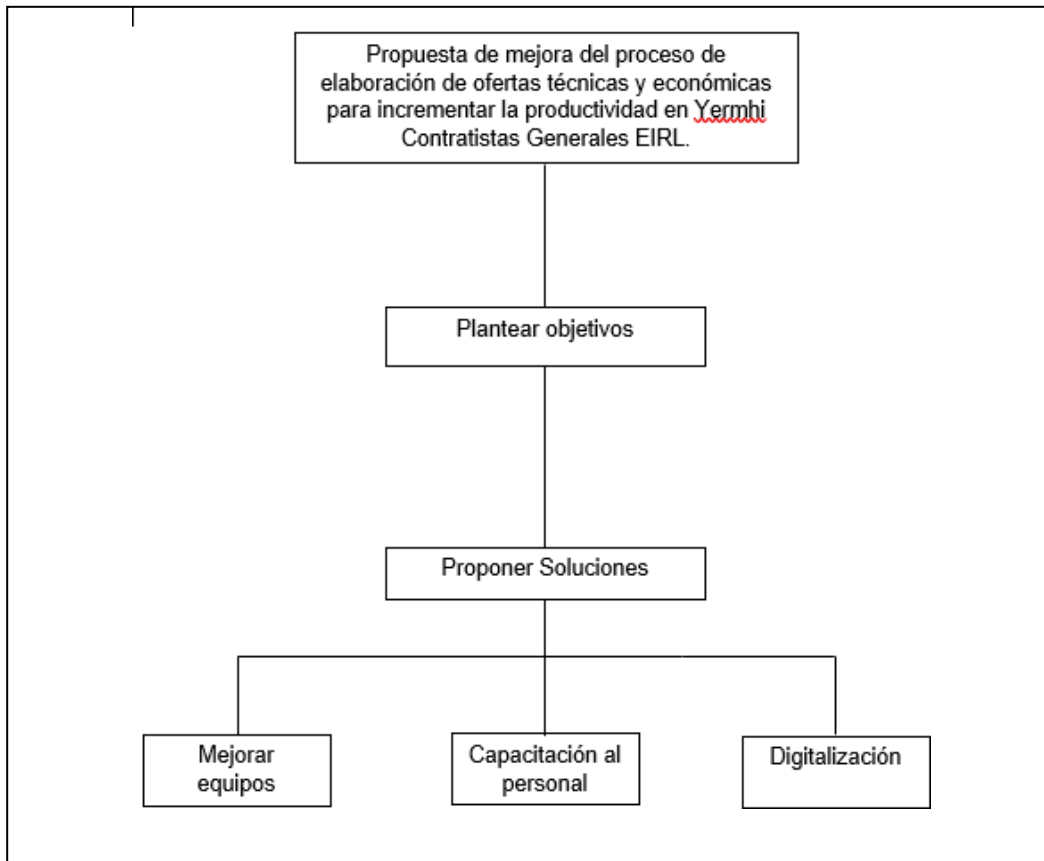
Propuesta de mejora del proceso de elaboración de ofertas técnicas y económicas para incrementar la productividad en Yermhi Contratistas Generales EIRL.

Plantear objetivos

Proponer Soluciones

Mejorar equipos

Capacitación al personal

Digitalización